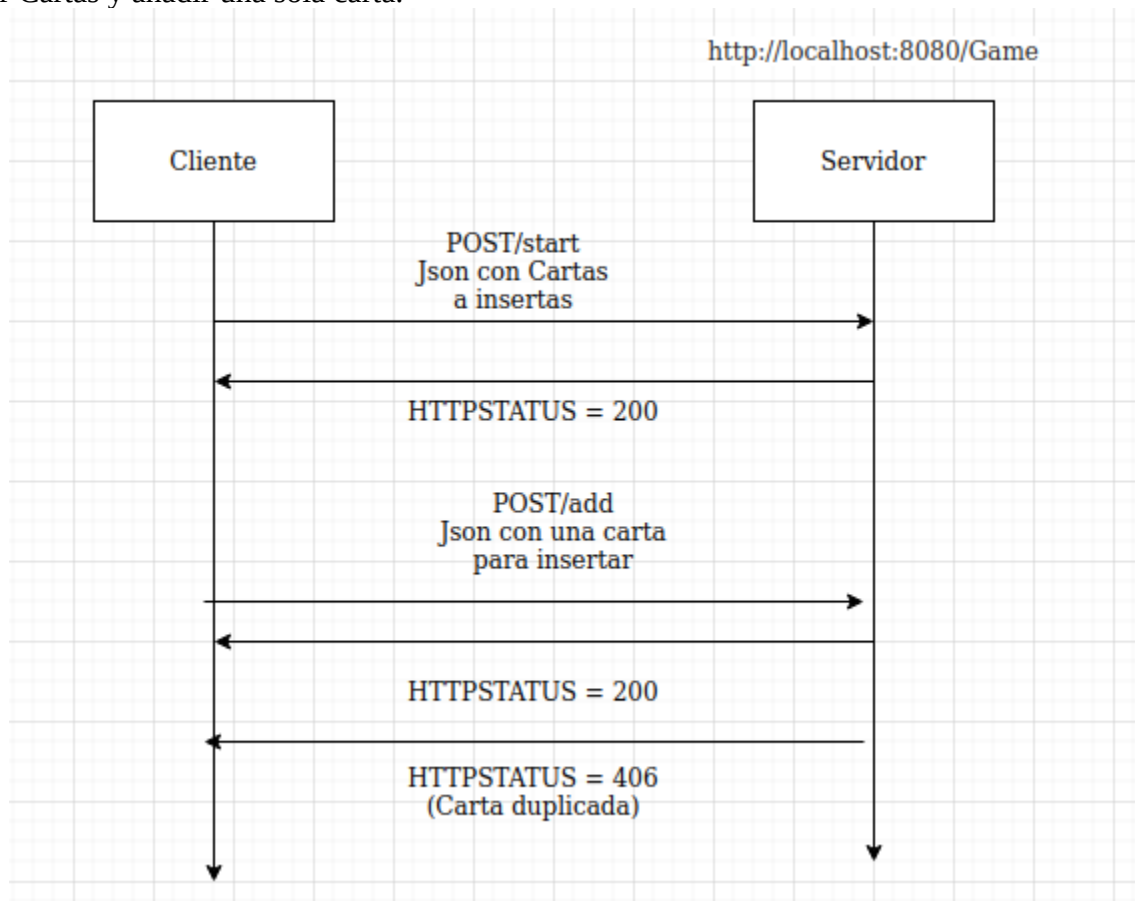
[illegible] Cartas y añadir una sola carta.

http://localhost:8080/Game

Cliente

Servidor

POST/start
Json con Cartas
a insertas

HTTPSTATUS = 200

POST/add
Json con una carta
para insertar

HTTPSTATUS = 200

HTTPSTATUS = 406
(Carta duplicada)